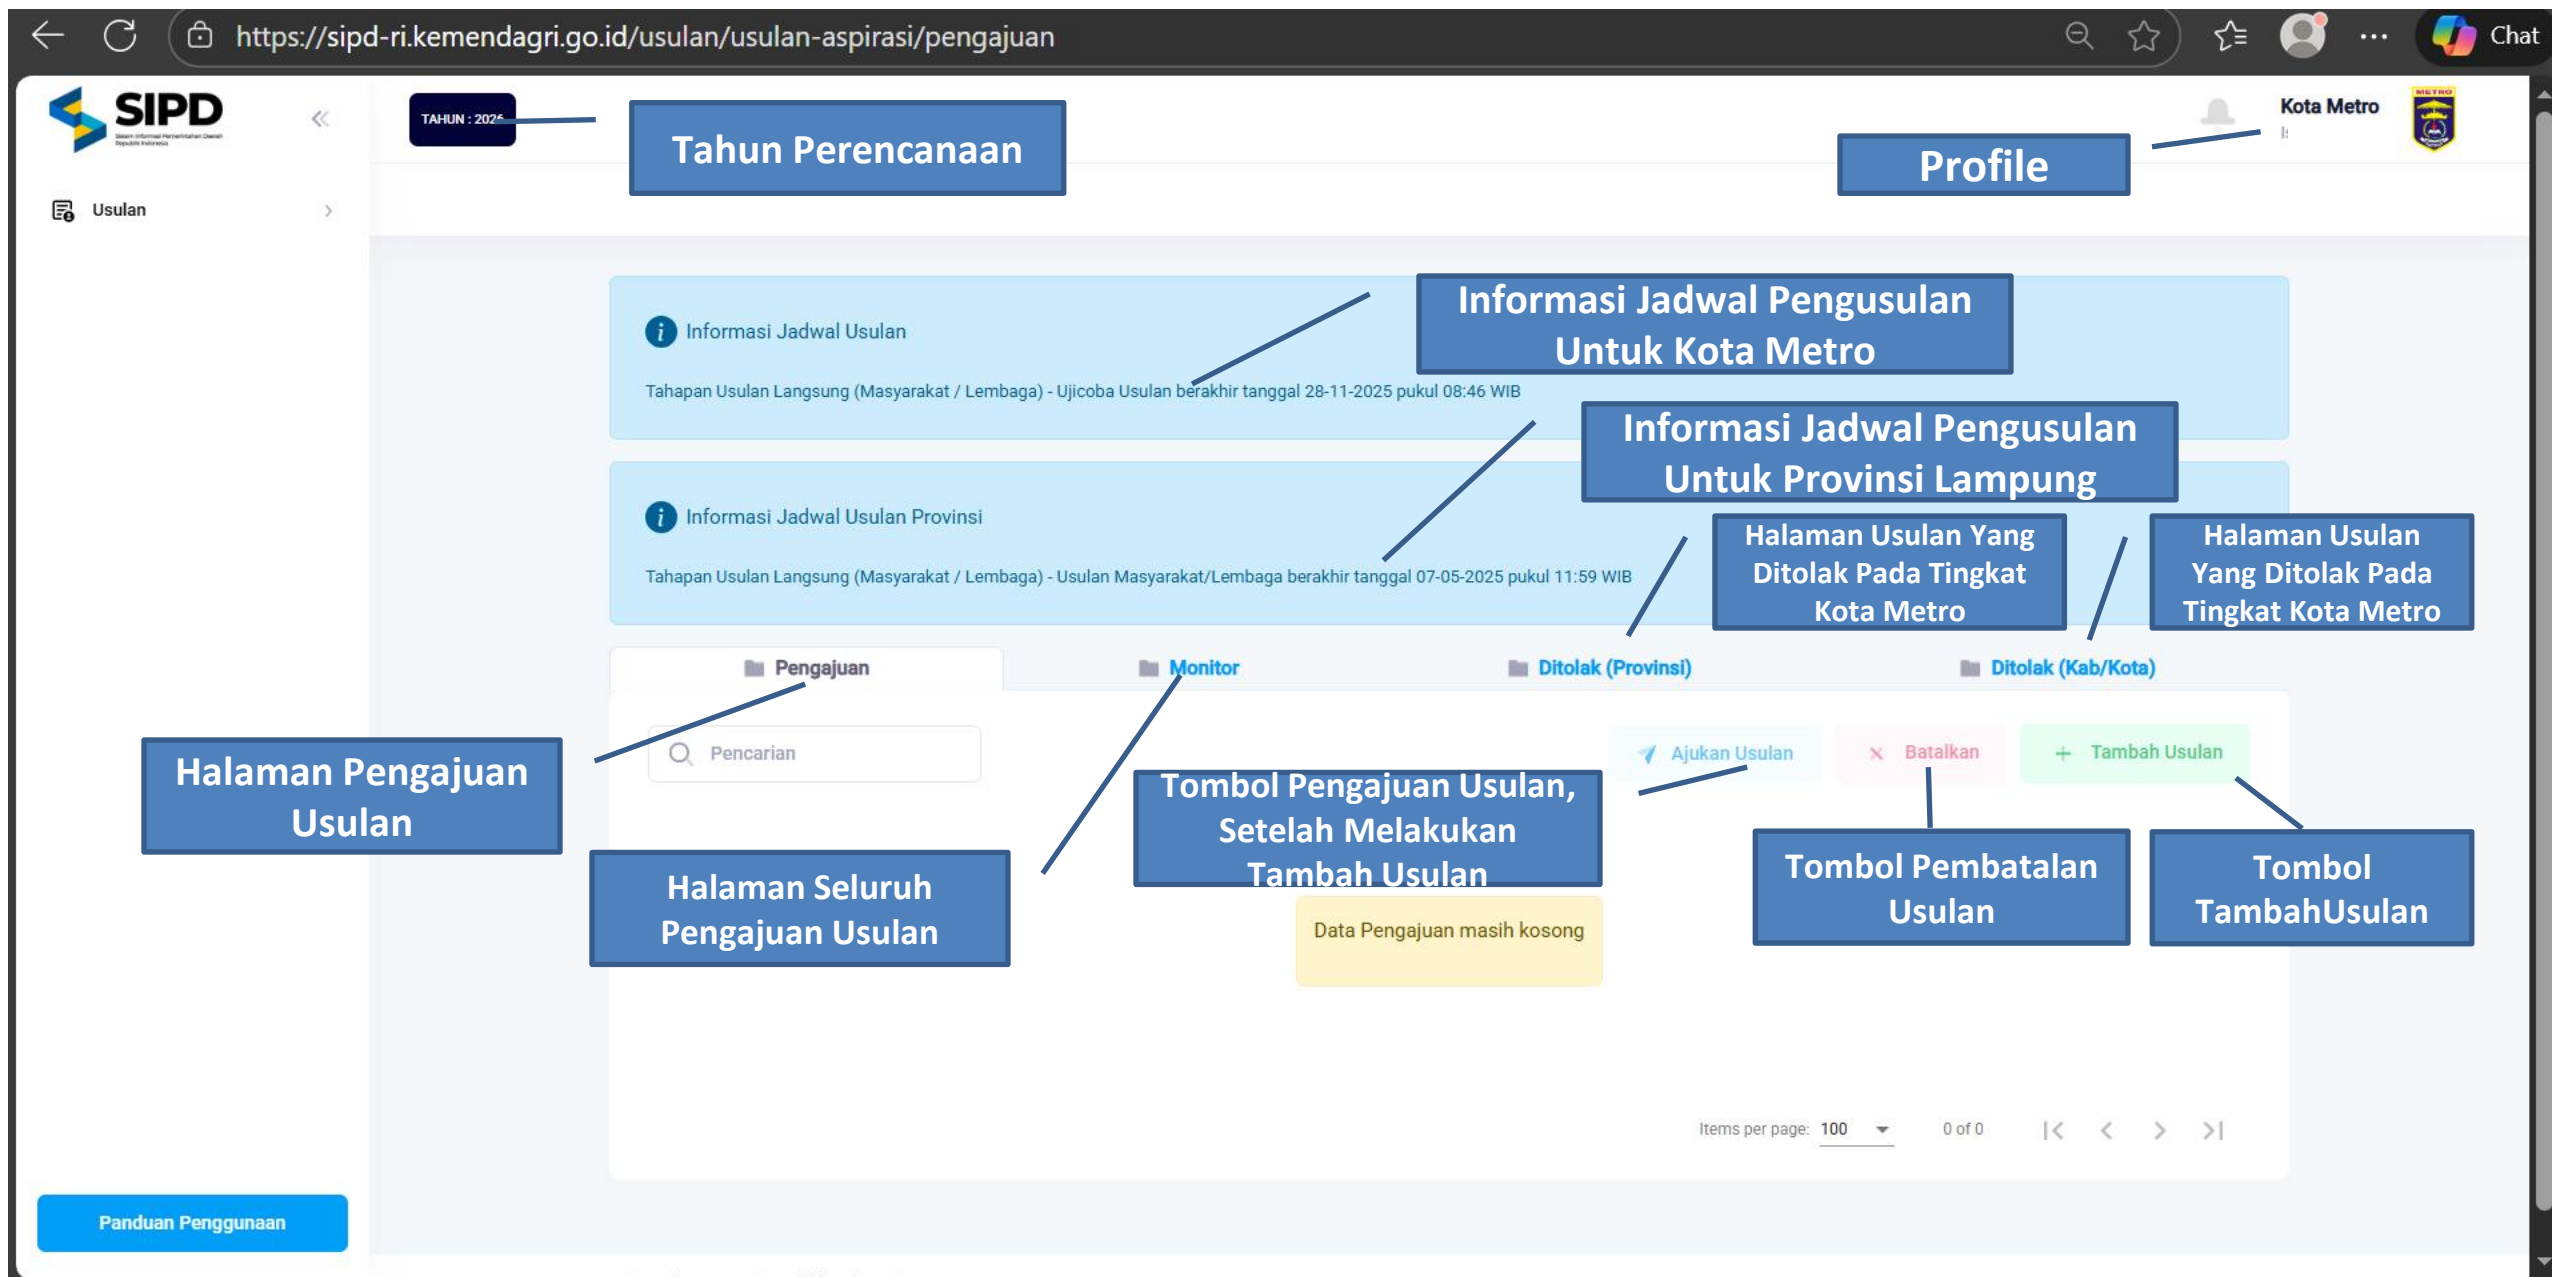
https://sipd-ri.kemendagri.go.id/usulan/usulan-aspirasi/pengajuan

Chat

SIPD

TAHUN : 202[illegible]

Tahun Perencanaan

Kota Metro

Profile

Usulan

Informasi Jadwal Usulan

Informasi Jadwal Pengusulan Untuk Kota Metro

Tahapan Usulan Langsung (Masyarakat / Lembaga) - Ujicoba Usulan berakhir tanggal 28-11-2025 pukul 08:46 WIB

Informasi Jadwal Pengusulan Untuk Provinsi Lampung

Informasi Jadwal Usulan Provinsi

Tahapan Usulan Langsung (Masyarakat / Lembaga) - Usulan Masyarakat/Lembaga berakhir tanggal 07-05-2025 pukul 11:59 WIB

Halaman Usulan Yang Ditolak Pada Tingkat Kota Metro

Halaman Usulan Yang Ditolak Pada Tingkat Kota Metro

Pengajuan

Monitor

Ditolak (Provinsi)

Ditolak (Kab/Kota)

Halaman Pengajuan Usulan

Pencarian

Ajukan Usulan

Batalkan

Tambah Usulan

Tombol Pengajuan Usulan, Setelah Melakukan Tambah Usulan

Halaman Seluruh Pengajuan Usulan

Tombol Pembatalan Usulan

Tombol TambahUsulan

Data Pengajuan masih kosong

Items per page: 100

0 of 0

Panduan Penggunaan